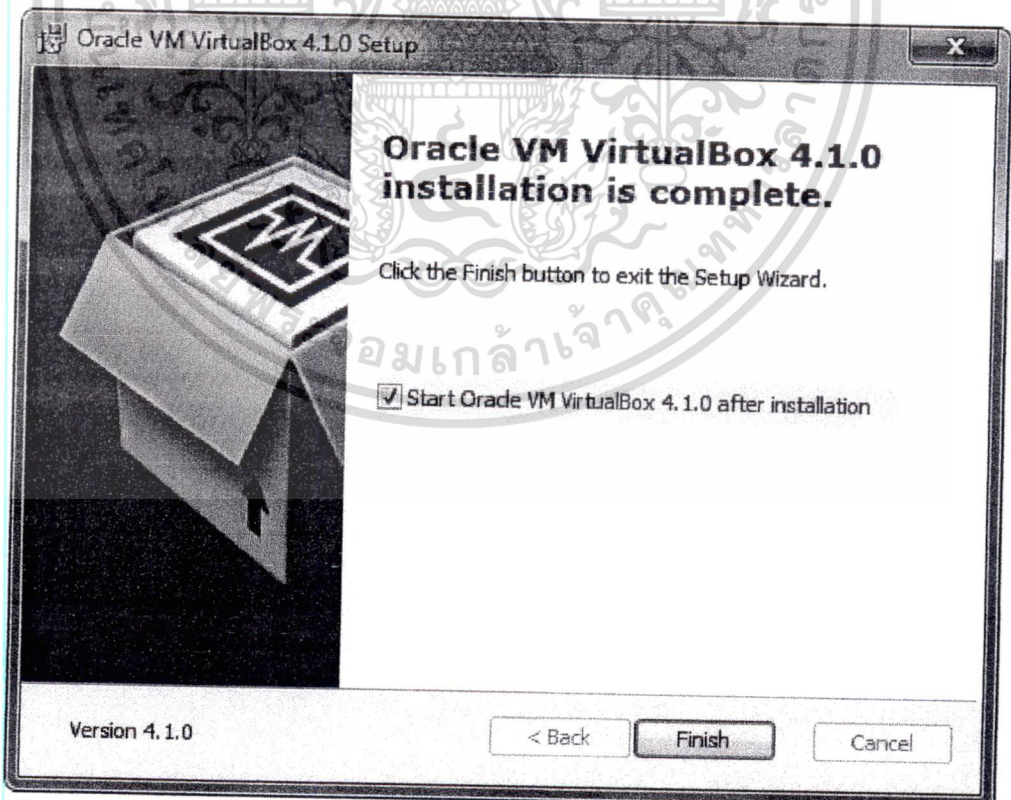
Oracle VM VirtualBox 4.1.0 Setup

Oracle VM VirtualBox 4.1.0 installation is complete.

Click the Finish button to exit the Setup Wizard.

Start Oracle VM VirtualBox 4.1.0 after installation

Version 4.1.0

< Back

Finish

Cancel

จอมเกล้าเจ้าคุณทหาร